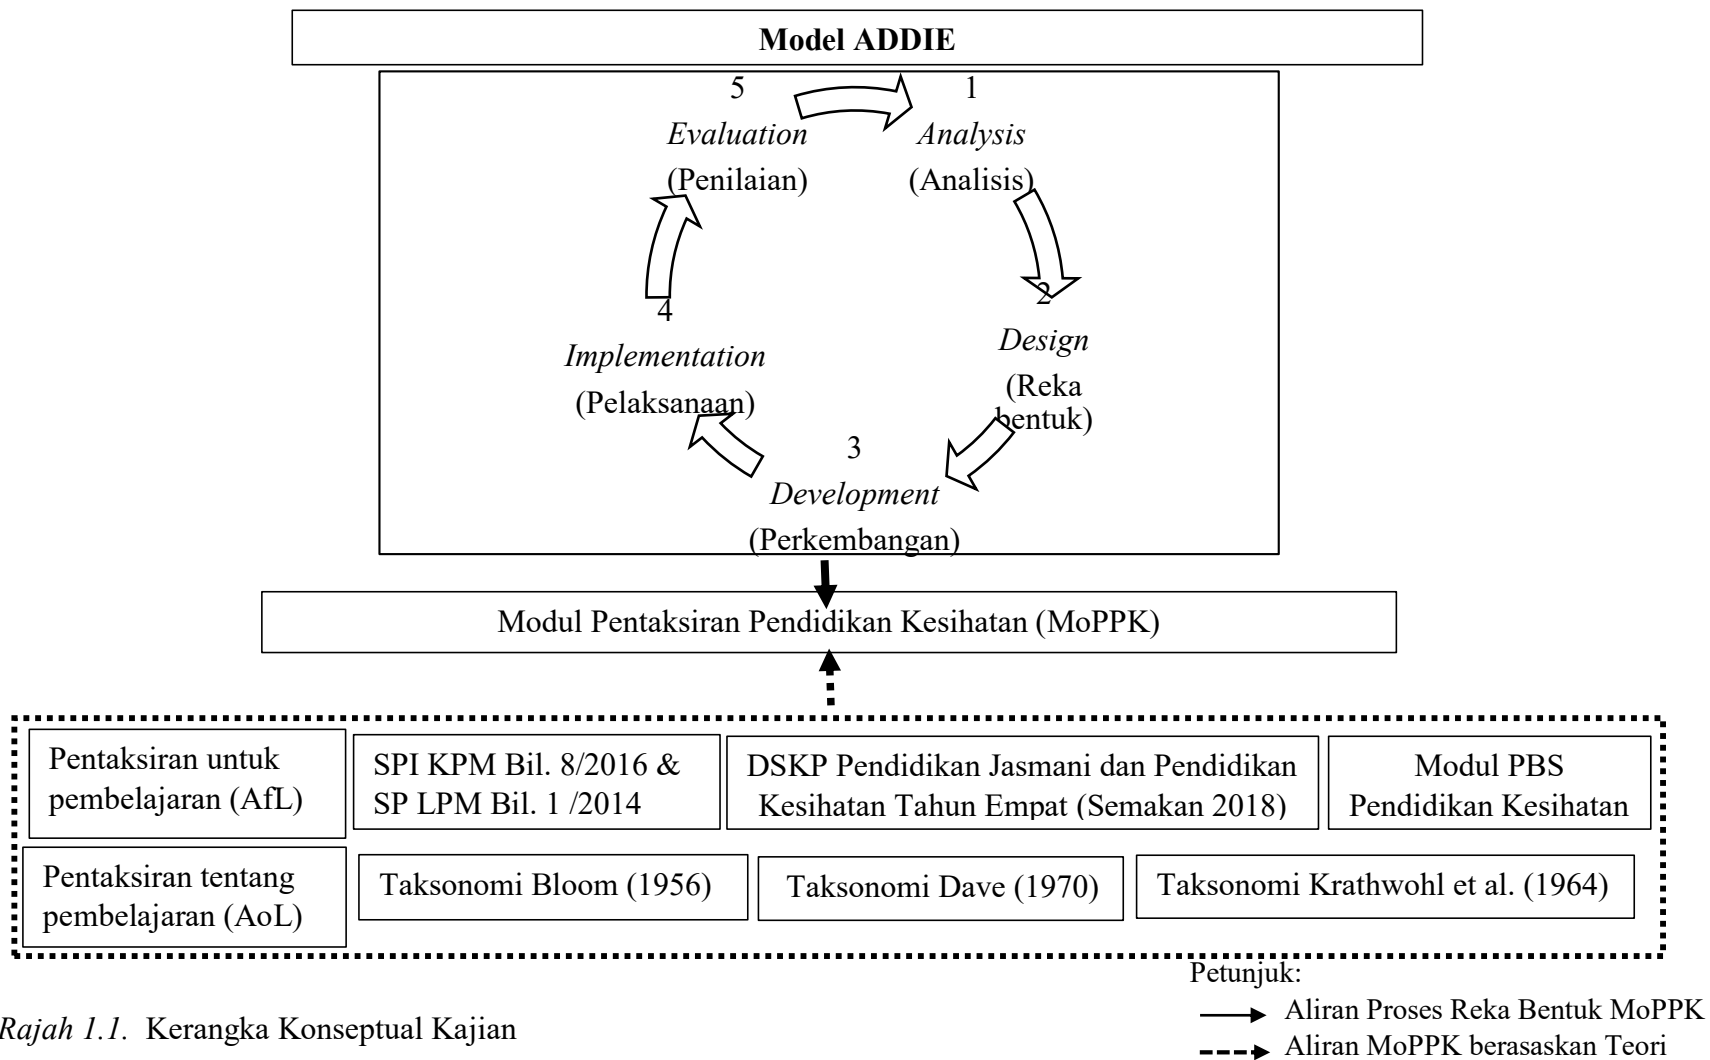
Model ADDIE

1
Analysis
(Analisis)

2
Design
(Reka bentuk)

3
Development
(Perkembangan)

4
Implementation
(Pelaksanaan)

5
Evaluation
(Penilaian)

Modul Pentaksiran Pendidikan Kesihatan (MoPPK)

Pentaksiran untuk pembelajaran (AfL)

SPI KPM Bil. 8/2016 & SP LPM Bil. 1 /2014

DSKP Pendidikan Jasmani dan Pendidikan Kesihatan Tahun Empat (Semakan 2018)

Modul PBS Pendidikan Kesihatan

Pentaksiran tentang pembelajaran (AoL)

Taksonomi Bloom (1956)

Taksonomi Dave (1970)

Taksonomi Krathwohl et al. (1964)

Petunjuk:
Aliran Proses Reka Bentuk MoPPK
Aliran MoPPK berasaskan Teori

Rajah 1.1. Kerangka Konseptual Kajian